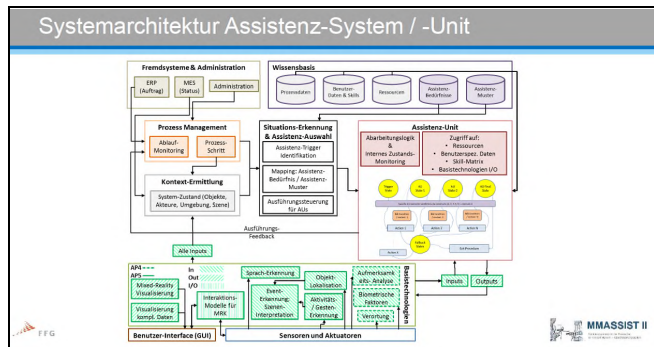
Systemarchitektur Assistenz-System / -Unit

Fremdsysteme & Administration

ERP (Auftrag)

MES (Status)

Administration

Wissensbasis

Prozessdaten

Benutzer-Daten & Skills

Ressourcen

Assistenz-Bedürfnisse

Assistenz-Muster

Prozess Management

Ablauf-Monitoring

Prozess-Schritt

Kontext-Ermittlung

System-Zustand (Objekte, Akteure, Umgebung, Szene)

Situations-Erkennung & Assistenz-Auswahl

Assistenz-Trigger Identifikation

Mapping: Assistenz-Bedürfnis / Assistenz-Muster

Ausführungssteuerung für AUs

Assistenz-Unit

Abarbeitungslogik & Internes Zustands-Monitoring

Zugriff auf:
• Ressourcen
• Benutzerspez. Daten
• Skill-Matrix
• Basistechnologien I/O

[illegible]

Ausführungs-Feedback

Alle Inputs

AP4
AP5

In
Out
I/O

Mixed-Reality Visualisierung

Visualisierung kompl. Daten

Interaktions-Modelle für MRK

Sprach-Erkennung

Event-Erkennung, Szenen-Interpretation

Objekt-Lokalisation

Aktivitäts- / Gesten-Erkennung

Aufmerksamkeits-Analyse

Biometrische Faktoren

Verortung

Basistechnologien

Inputs

Outputs

Benutzer-Interface (GUI)

Sensoren und Aktuatoren

FFG

MMASSIST II